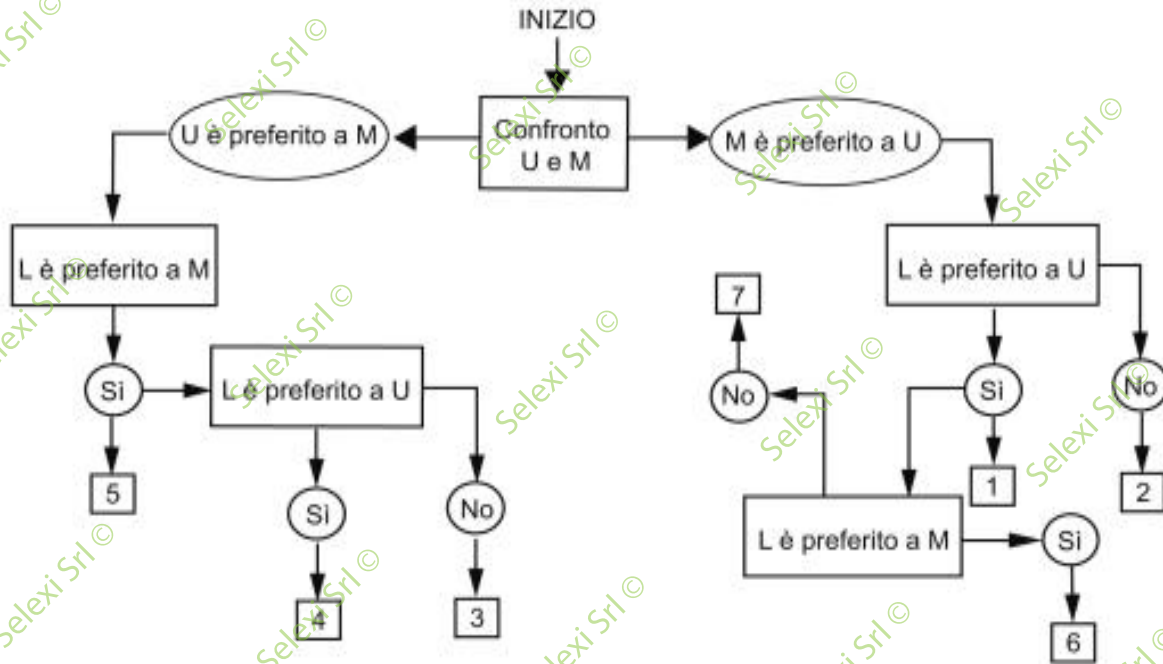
INIZIO

Confronto U e M

U è preferito a M

M è preferito a U

L è preferito a M

L è preferito a U

Si

L è preferito a U

5

Si

No

4

3

7

No

Si

No

1

2

L è preferito a M

Si

6

Selexi Srl ©